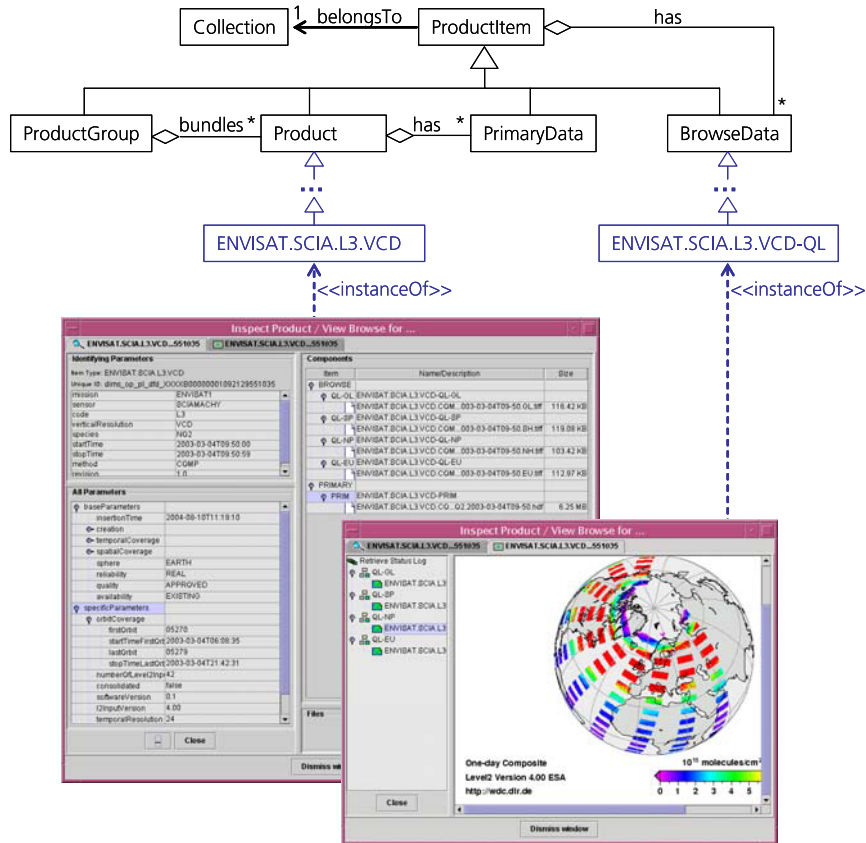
Collection
1
belongsTo
ProductItem
has
*
ProductGroup
bundles
*
Product
has
*
PrimaryData
BrowseData
ENVISAT.SCIA.L3.VCD
ENVISAT.SCIA.L3.VCD-QL
<<instanceOf>>
<<instanceOf>>

Inspect Product / View Browse for ...
ENVISAT.SCIA.L3.VCD....551035
ENVISAT.SCIA.L3.VCD....551035
Identifying Parameters
Item Type: ENVISAT.SCIA.L3.VCD
Unique ID: dims_op_pl_dfd_XXXXB00000000109212955103S

| | |
|---|---|
| mission | ENVISAT1 |
| sensor | SCIAMACHY |
| code | L3 |
| verticalResolution | VCD |
| species | NO2 |
| startTime | 2003-03-04T09:50:00 |
| stopTime | 2003-03-04T09:50:59 |
| method | CGMP |
| revision | 1.0 |

All Parameters

| | |
|---|---|
| baseParameters | |
| insertionTime | 2004-08-10T11:19:10 |
| creation | |
| temporalCoverage | |
| spatialCoverage | |
| sphere | EARTH |
| reliability | REAL |
| quality | APPROVED |
| availability | EXISTING |
| specificParameters | |
| orbitCoverage | |
| firstOrbit | 05270 |
| startTimeFirstOrt | 2003-03-04T06:08:35 |
| lastOrbit | 05279 |
| stopTimeLastOrt | 2003-03-04T21:42:31 |
| numberOfLevel2Inp | 42 |
| consolidated | false |
| softwareVersion | 0.1 |
| l2InputVersion | 4.00 |
| temporalResolution | 24 |

Close

Components

| Item | Name/Description | Size |
|---|---|---|
| BROWSE | | |
| QL-GL | ENVISAT.SCIA.L3.VCD-QL-GL | |
| | ENVISAT.SCIA.L3.VCD.COM....003-03-04T09-50.GL.tiff | 116.42 KB |
| QL-SP | ENVISAT.SCIA.L3.VCD-QL-SP | |
| | ENVISAT.SCIA.L3.VCD.COM....003-03-04T09-50.SH.tiff | 119.08 KB |
| QL-NP | ENVISAT.SCIA.L3.VCD-QL-NP | |
| | ENVISAT.SCIA.L3.VCD.COM....003-03-04T09-50.NH.tiff | 103.42 KB |
| QL-EU | ENVISAT.SCIA.L3.VCD-QL-EU | |
| | ENVISAT.SCIA.L3.VCD.COM....003-03-04T09-50.EU.tiff | 112.97 KB |
| PRIMARY | | |
| PRIM | ENVISAT.SCIA.L3.VCD-PRIM | |
| | ENVISAT.SCIA.L3.VCD.CG....Q2.2003-03-04T09-50.hdf | 6.25 MB |

Files
Dismiss win

Inspect Product / View Browse for ...
ENVISAT.SCIA.L3.VCD....551035
ENVISAT.SCIA.L3.VCD....551035
Retrieve Status Log
QL-GL
ENVISAT.SCIA.L3
QL-SP
ENVISAT.SCIA.L3
QL-NP
ENVISAT.SCIA.L3
QL-EU
ENVISAT.SCIA.L3
One-day Composite
Level2 Version 4.00 ESA
http://wdc.dlr.de
$10^{15}$ molecules/cm$^2$
0 1 2 3 4 5
Close
Dismiss window